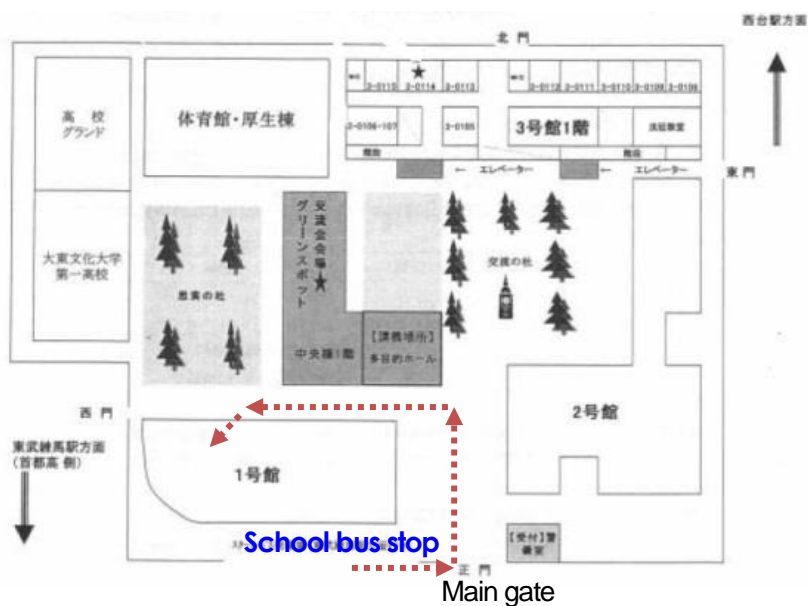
西台駅方面

北門

階段

3-0115

3-0114

3-0113

階段

3-0112

3-0111

3-0110

3-0109

3-0108

3-0106-107

3-0105

3号館1階

法廷教室

階段

階段

エレベーター

エレベーター

東門

高校
グランド

体育館・厚生棟

大東文化大学
第一高校

交流会会場
グリーンスポット

恩賞の杜

交流の杜

中央棟1階

【講義場所】
多目的ホール

西門

東武練馬駅方面
(首都高 側)

1号館

2号館

School bus stop

【受付】警備室

正門

Main gate